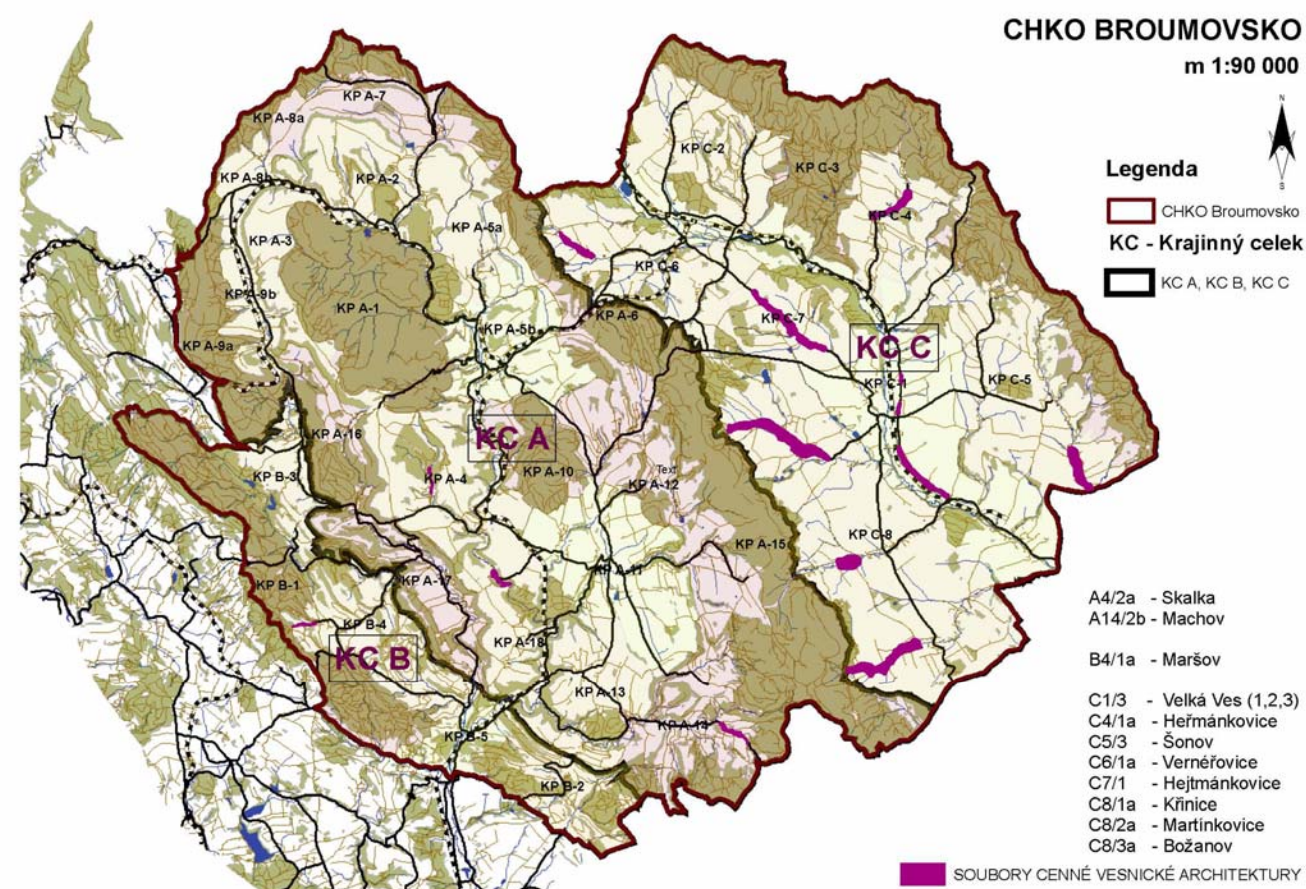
CHKO BROUMOVSKO
m 1:90 000

N
S

Legenda
CHKO Broumovsko
KC - Krajinný celek
KC A, KC B, KC C

KP A-7
KP A-8a
KP A-8b
KP A-2
KP A-3
KP A-5a
KP A-9b
KP A-1
KP A-9a
KP A-5b
KP A-6
KP A-16
KC A
KP A-10
KP A-4
KP B-3
KP A-12
Text
KP A-15
KP A-11
KP A-17
KP B-1
KP B-4
KC B
KP A-18
KP A-13
KP A-14
KP B-5
KP B-2
KP C-2
KP C-3
KP C-4
KP C-6
KP C-7
KC C
KP C-1
KP C-5
KP C-8

A4/2a - Skalka
A14/2b - Machov

B4/1a - Maršov

C1/3 - Velká Ves (1,2,3)
C4/1a - Heřmánkovice
C5/3 - Šonov
C6/1a - Vernéřovice
C7/1 - Hejtmánkovice
C8/1a - Křinice
C8/2a - Martínkovice
C8/3a - Božanov

SOUBORY CENNÉ VESNICKÉ ARCHITEKTURY